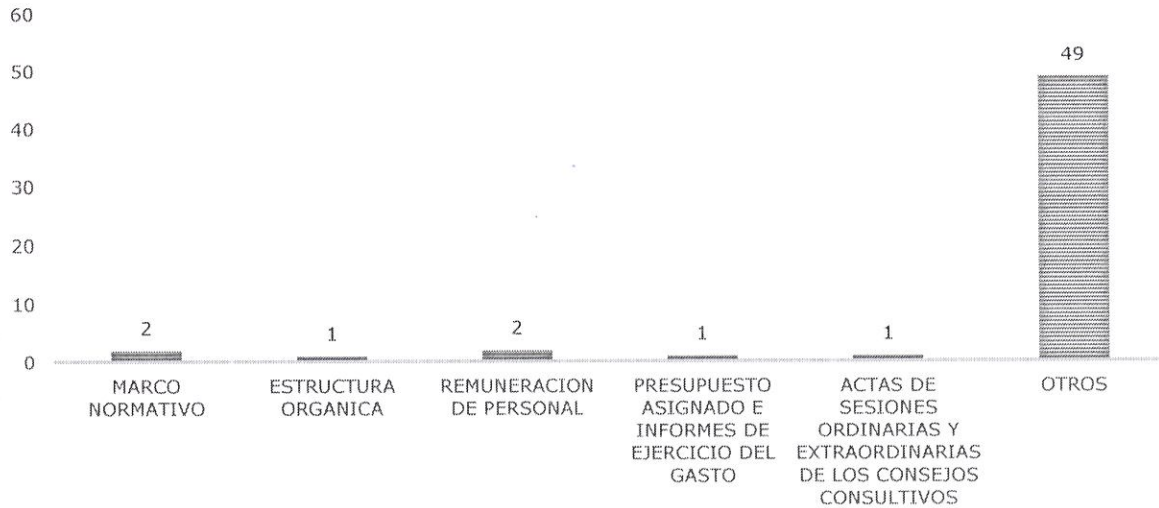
60
50
40
30
20
10
0

2
MARCO NORMATIVO

1
ESTRUCTURA ORGANICA

2
REMUNERACION DE PERSONAL

1
PRESUPUESTO ASIGNADO E INFORMES DE EJERCICIO DEL GASTO

1
ACTAS DE SESIONES ORDINARIAS Y EXTRAORDINARIAS DE LOS CONSEJOS CONSULTIVOS

49
OTROS